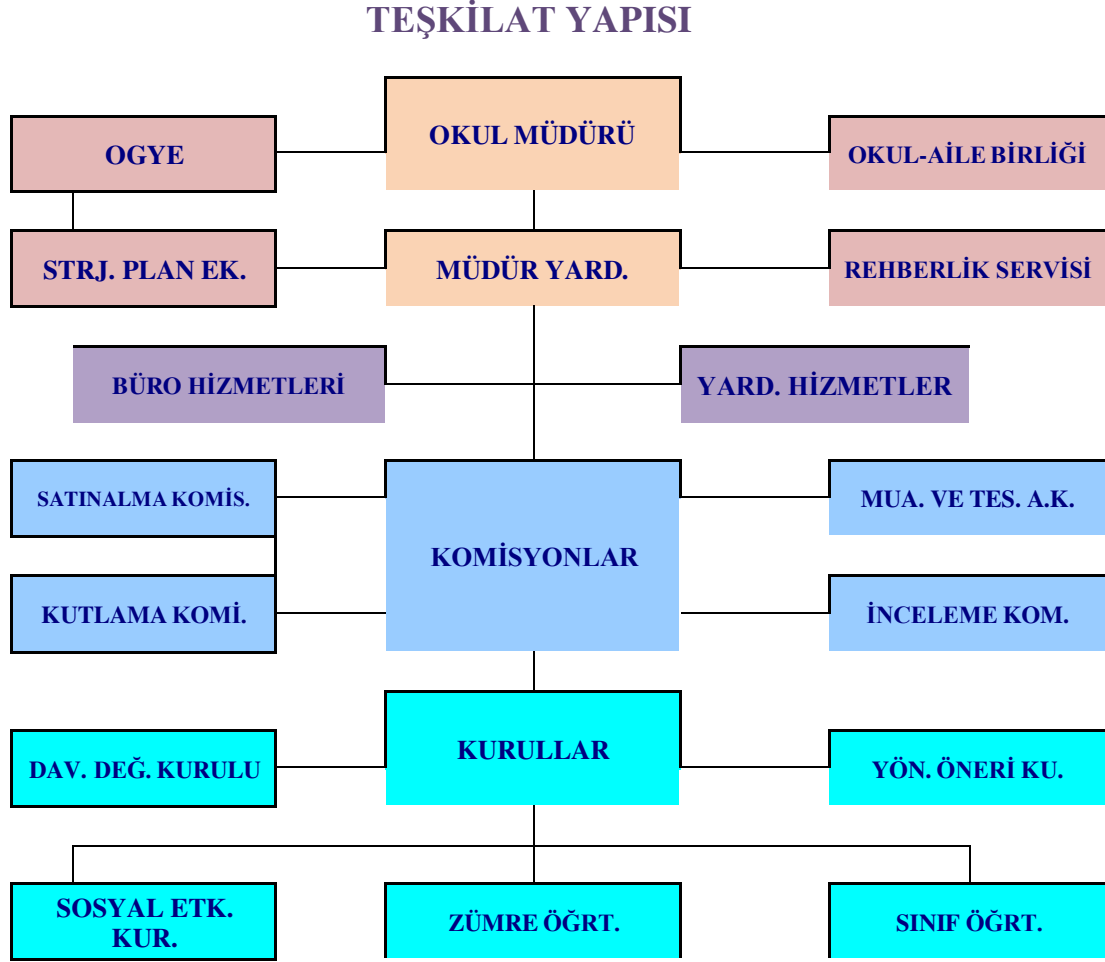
TEŞKİLAT YAPISI

OGYE

OKUL MÜDÜRÜ

OKUL-AİLE BİRLİĞİ

STRJ. PLAN EK.

MÜDÜR YARD.

REHBERLİK SERVİSİ

BÜRO HİZMETLERİ

YARD. HİZMETLER

SATINALMA KOMİS.

KOMİSYONLAR

MUA. VE TES. A.K.

KUTLAMA KOMİ.

İNCELEME KOM.

DAV. DEĞ. KURULU

KURULLAR

YÖN. ÖNERİ KU.

SOSYAL ETK. KUR.

ZÜMRE ÖĞRT.

SINIF ÖĞRT.